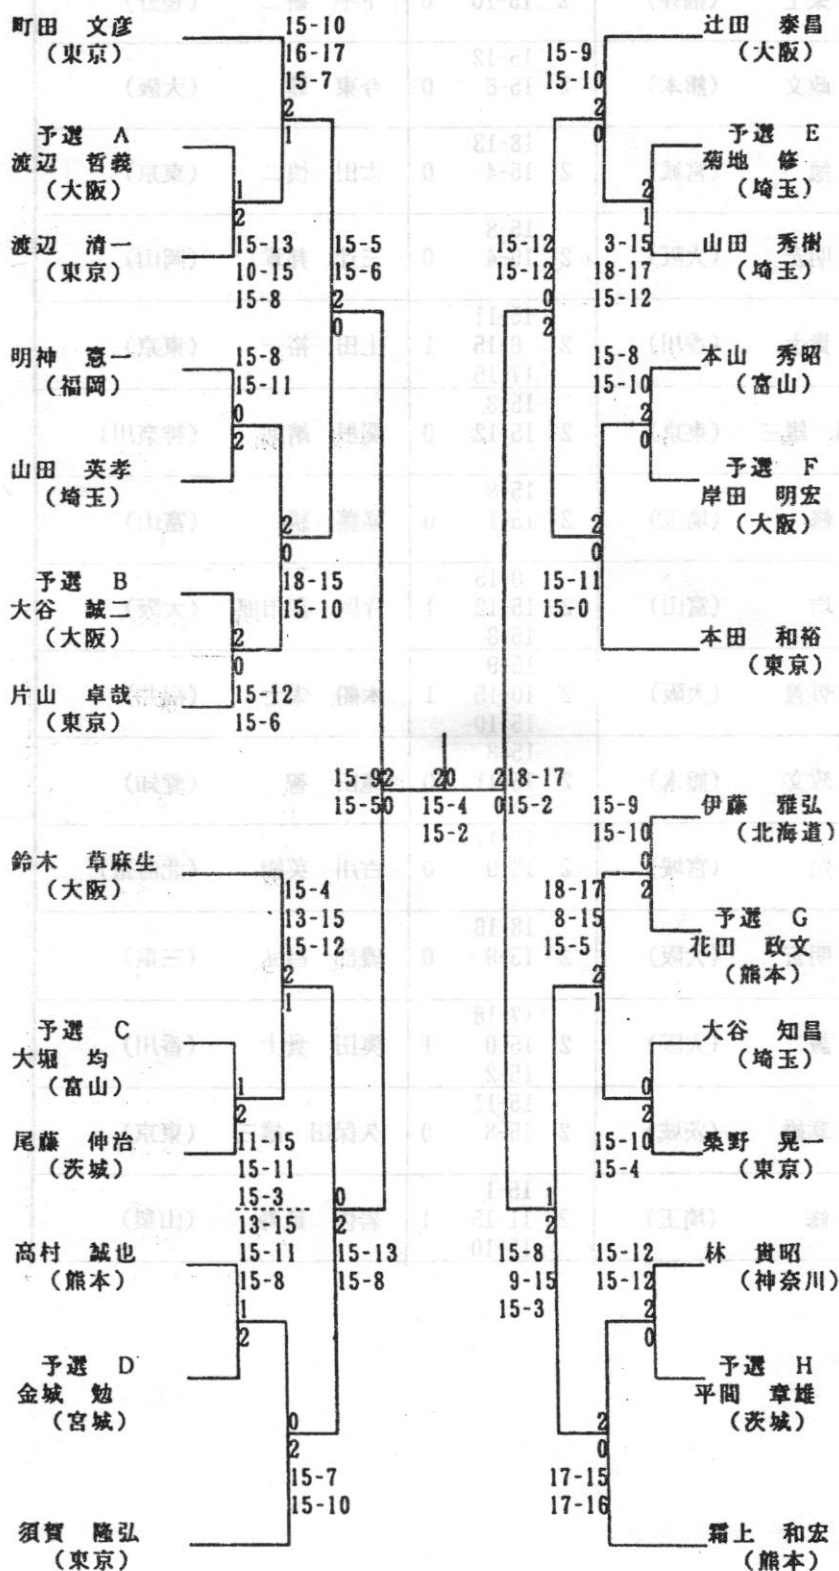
町田 文彦
（東京）

予選 A
渡辺 哲義
（大阪）

渡辺 清一
（東京）

明神 憲一
（福岡）

山田 英孝
（埼玉）

予選 B
大谷 誠二
（大阪）

片山 卓哉
（東京）

鈴木 草麻生
（大阪）

予選 C
大堀 均
（富山）

尾藤 伸治
（茨城）

高村 誠也
（熊本）

予選 D
金城 勉
（宮城）

須賀 隆弘
（東京）

15-10
16-17
15-7
2
1

1
2
15-13
10-15
15-8

15-5
15-6
2
0

15-8
15-11
0
2

2
0
18-15
15-10
2
0
15-12
15-6

15-9
15-5
2
0

20
15-4
15-2

15-4
13-15
15-12
2
1

1
2
11-15
15-11
15-3
13-15
15-11
15-8

0
2
15-13
15-8

1
2

0
2
15-7
15-10

辻田 泰昌
（大阪）

予選 E
菊地 修
（埼玉）

山田 秀樹
（埼玉）

本山 秀昭
（富山）

予選 F
岸田 明宏
（大阪）

本田 和裕
（東京）

伊藤 雅弘
（北海道）

予選 G
花田 政文
（熊本）

大谷 知昌
（埼玉）

桑野 晃一
（東京）

林 貴昭
（神奈川）

予選 H
平間 章雄
（茨城）

霜上 和宏
（熊本）

15-9
15-10
2
0

2
1
3-15
18-17
15-12

15-12
15-12
0
2

15-8
15-10
2
0

2
0
15-11
15-0

2
0
18-17
15-2

15-9
15-10
0
2
18-17
8-15
15-5
2
1

0
2
15-10
15-4

1
2
15-8
9-15
15-3

15-12
15-12
2
0

2
0
17-15
17-16